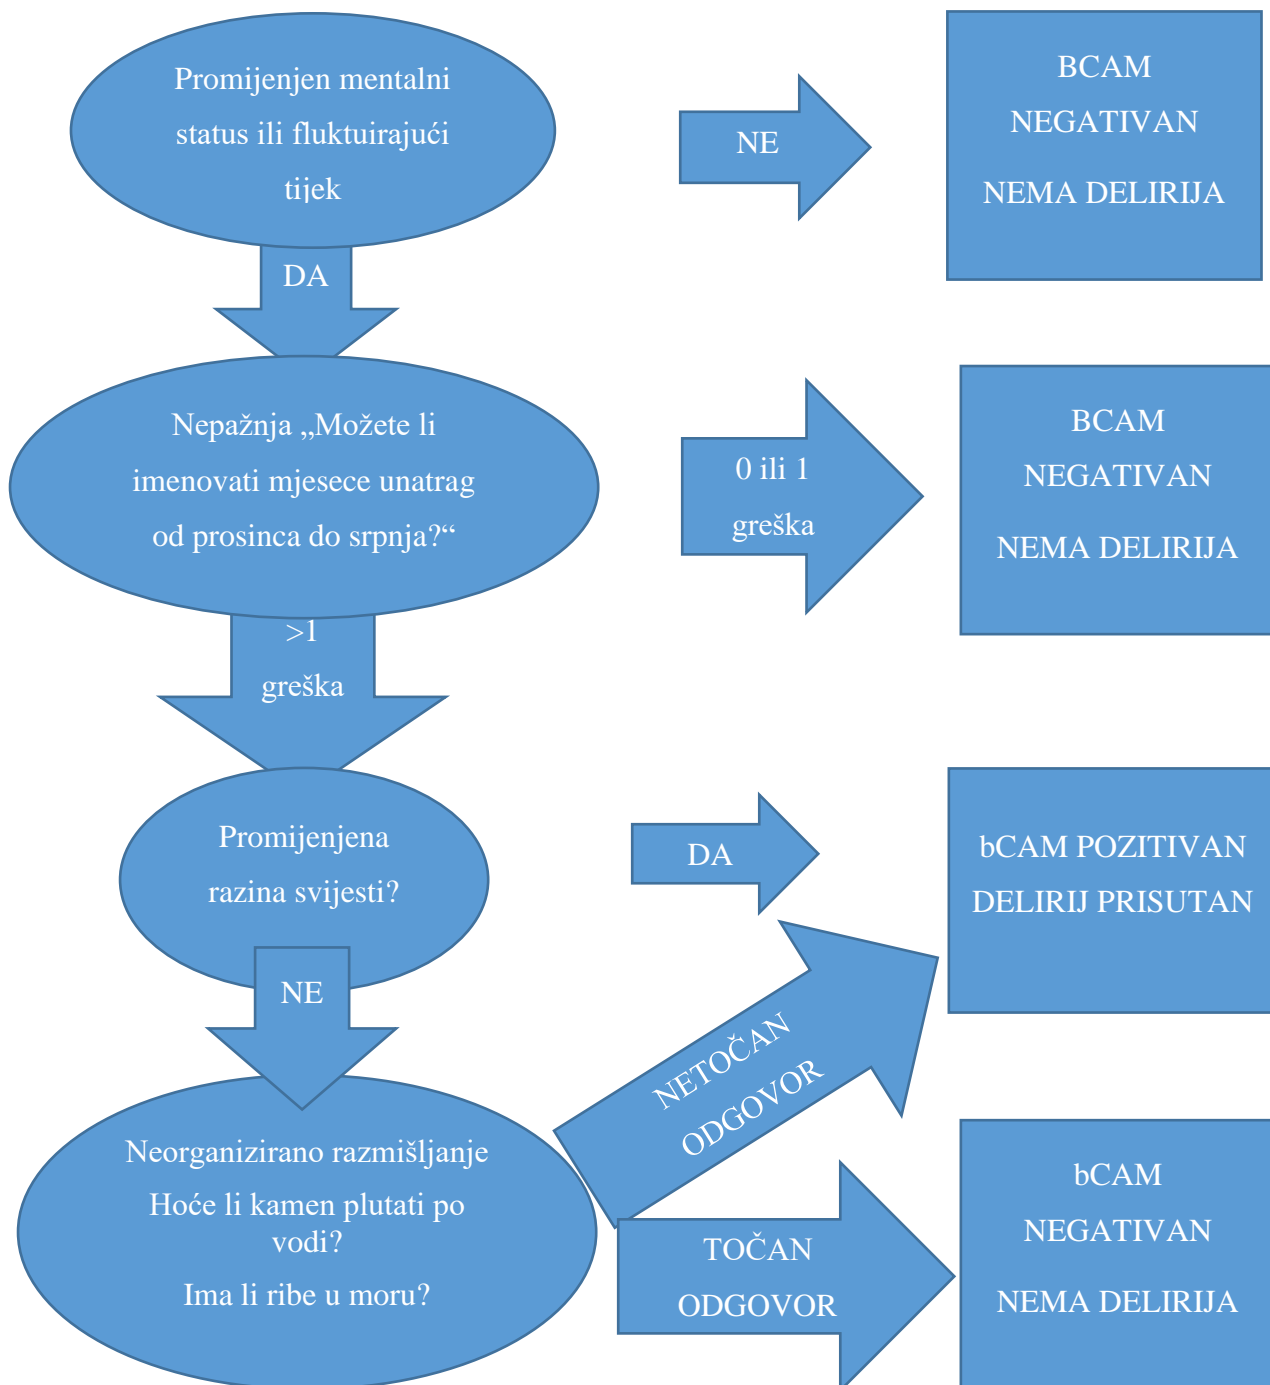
Promijenjen mentalni status ili fluktuirajući tijek

NE

BCAM NEGATIVAN

NEMA DELIRIJA

DA

Nepažnja „Možete li imenovati mjesece unatrag od prosinca do srpnja?“

0 ili 1 greška

BCAM NEGATIVAN

NEMA DELIRIJA

>1 greška

Promijenjena razina svijesti?

DA

bCAM POZITIVAN DELIRIJ PRISUTAN

NE

NETOČAN ODGOVOR

Neorganizirano razmišljanje

Hoće li kamen plutati po vodi?

Ima li ribe u moru?

TOČAN ODGOVOR

bCAM NEGATIVAN

NEMA DELIRIJA